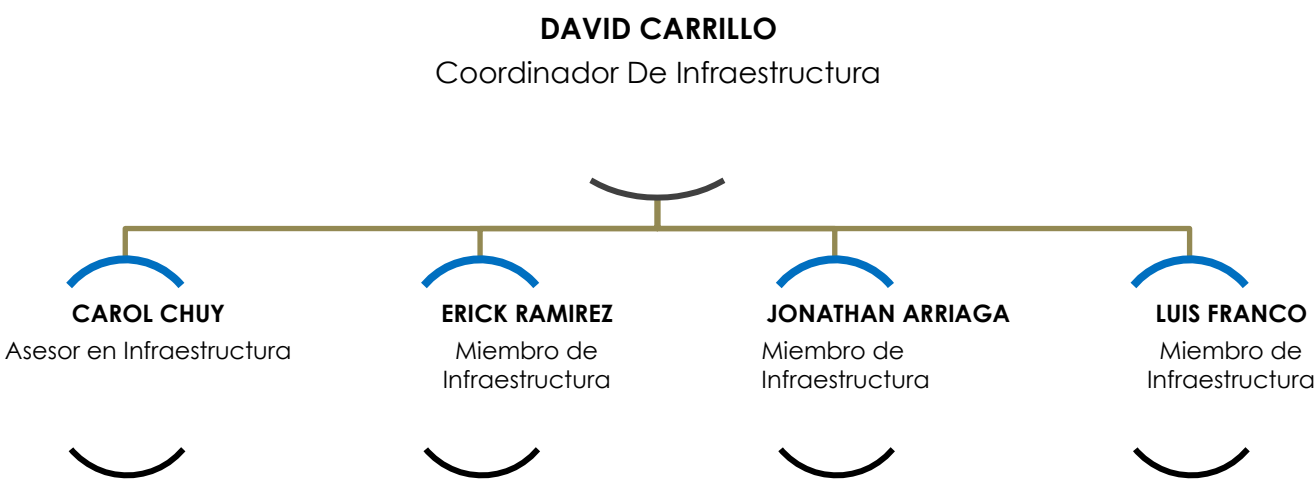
DAVID CARRILLO
Coordinador De Infraestructura

CAROL CHUY
Asesor en Infraestructura

ERICK RAMIREZ
Miembro de Infraestructura

JONATHAN ARRIAGA
Miembro de Infraestructura

LUIS FRANCO
Miembro de Infraestructura